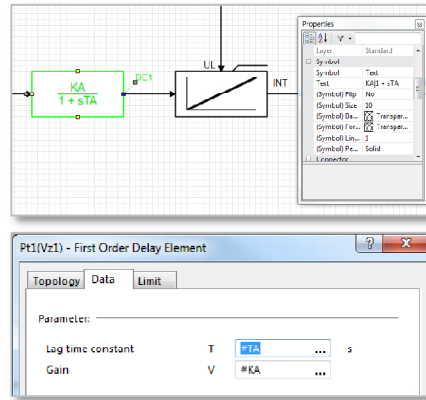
$\frac{KA}{1 + sTA}$

PC1

UL

INT

Properties

Layer Standard

Symbol

Symbol Text

Text KA/(1 + sTA

(Symbol) Flip No

(Symbol) Size 10

(Symbol) Ba... Transpar...

(Symbol) For... Transpar...

(Symbol) Lin... 1

(Symbol) Pe... Solid

Connector

Pt1(Vz1) - First Order Delay Element

?

X

Topology

Data

Limit

Parameter

Lag time constant T #TA ... s

Gain V #KA ...